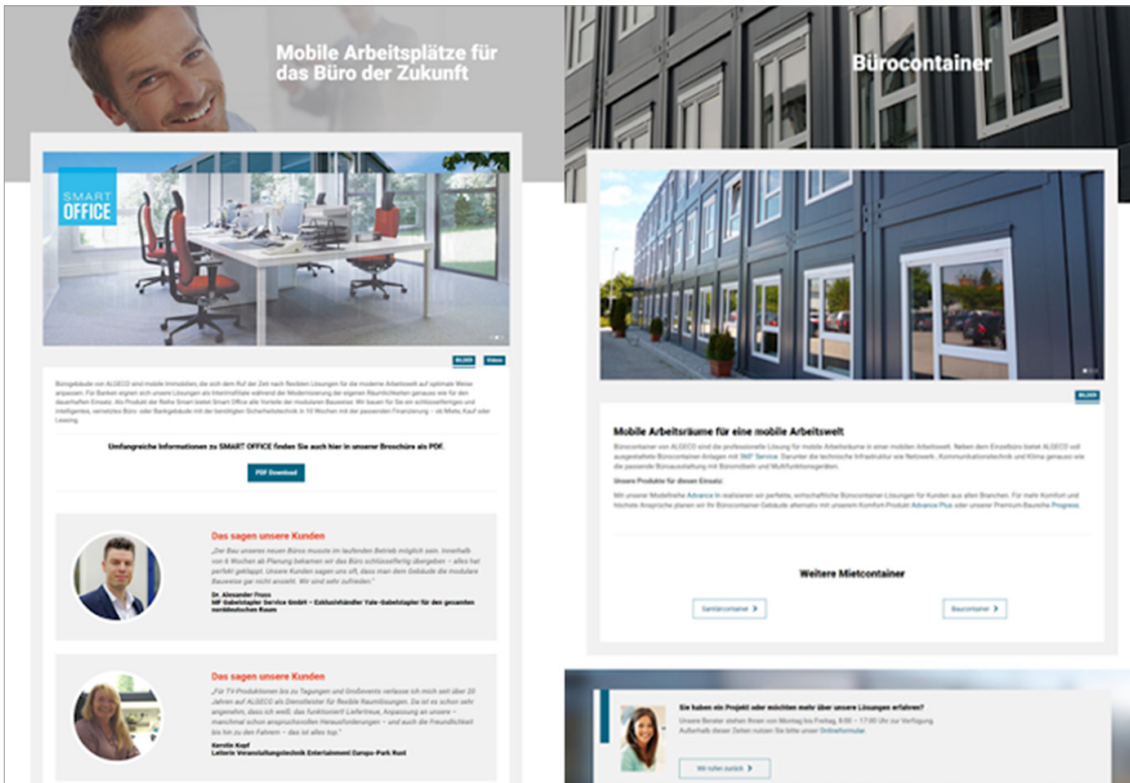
Mobile Arbeitsplätze für das Büro der Zukunft

SMART OFFICE

BILDER Videos

Bürogebäude von ALGECO sind mobile Immobilien, die sich dem Ruf der Zeit nach flexiblen Lösungen für die moderne Arbeitswelt auf optimale Weise anpassen. Für Banken eignen sich unsere Lösungen als Interimsflläre während der Modernisierung der eigenen Räumlichkeiten genauso wie für den dauerhaften Einsatz. Als Produkt der Reihe Smart bietet Smart Office alle Vorteile der modularen Bauweise: Wir bauen für Sie ein schlüsselfertiges und intelligentes, vernetztes Büro- oder Bankgebäude mit der benötigten Sicherheitstechnik in 10 Wochen mit der passenden Finanzierung – ob Miete, Kauf oder Leasing.

Umfangreiche Informationen zu SMART OFFICE finden Sie auch hier in unserer Broschüre als PDF.

PDF Download

Das sagen unsere Kunden

„Der Bau unseres neuen Büros musste im laufenden Betrieb möglich sein. Innerhalb von 6 Wochen ab Planung bekamen wir das Büro schlüsselfertig übergeben – alles hat perfekt geklappt. Unsere Kunden sagen uns oft, dass man dem Gebäude die modulare Bauweise gar nicht ansieht. Wir sind sehr zufrieden."

Dr. Alexander Fraas
MF Gabelstapler Service GmbH – Exklusivhändler Yale-Gabelstapler für den gesamten norddeutschen Raum

Das sagen unsere Kunden

„Für TV-Produktionen bis zu Tagungen und Großevents verlasse ich mich seit über 20 Jahren auf ALGECO als Dienstleister für flexible Raumlösungen. Da ist es schon sehr angenehm, dass ich weiß, das funktioniert! Liefertreue, Anpassung an unsere – manchmal schon anspruchsvollen Herausforderungen – und auch die Freundlichkeit bis hin zu den Fahrern – das ist alles top."

Kerstin Kopf
Leitung Veranstaltungstechnik Entertainment Europa-Park Rust

Bürocontainer

BILDER

Mobile Arbeitsräume für eine mobile Arbeitswelt

Bürocontainer von ALGECO sind die professionelle Lösung für mobile Arbeitsräume in einer mobilen Arbeitswelt. Neben dem Einzelbüro bietet ALGECO voll ausgestattete Bürocontainer-Anlagen mit 360° Service. Darunter die technische Infrastruktur wie Netzwerk-, Kommunikationstechnik und Klima genauso wie die passende Büroausstattung mit Büromöbeln und Multifunktionsgeräten.

Unsere Produkte für diesen Einsatz:

Mit unserer Modellreihe Advance In realisieren wir perfekte, wirtschaftliche Bürocontainer-Lösungen für Kunden aus allen Branchen. Für mehr Komfort und höchste Ansprüche planen wir Ihr Bürocontainer-Gebäude alternativ mit unserem Komfort-Produkt Advance Plus oder unserer Premium-Baureihe Progress.

Weitere Mietcontainer

Sanitärcontainer
Baucontainer

Sie haben ein Projekt oder möchten mehr über unsere Lösungen erfahren?
Unsere Berater stehen Ihnen von Montag bis Freitag, 8:00 – 17:00 Uhr zur Verfügung
Außerhalb dieser Zeiten nutzen Sie bitte unser Onlineformular.

Wir rufen zurück